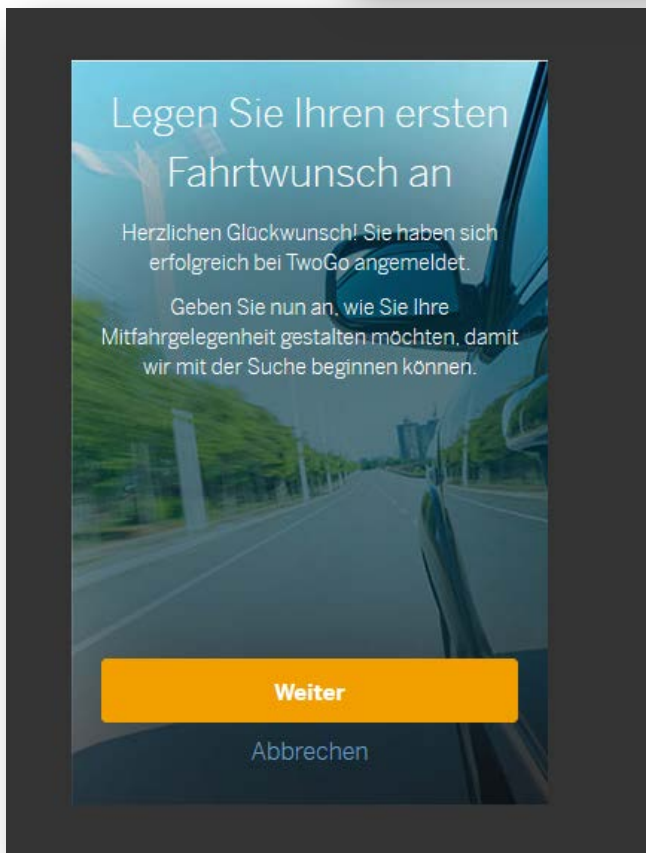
Legen Sie Ihren ersten Fahrtwunsch an

Herzlichen Glückwunsch! Sie haben sich erfolgreich bei TwoGo angemeldet.

Geben Sie nun an, wie Sie Ihre Mitfahrgelegenheit gestalten möchten, damit wir mit der Suche beginnen können.

Weiter

Abbrechen